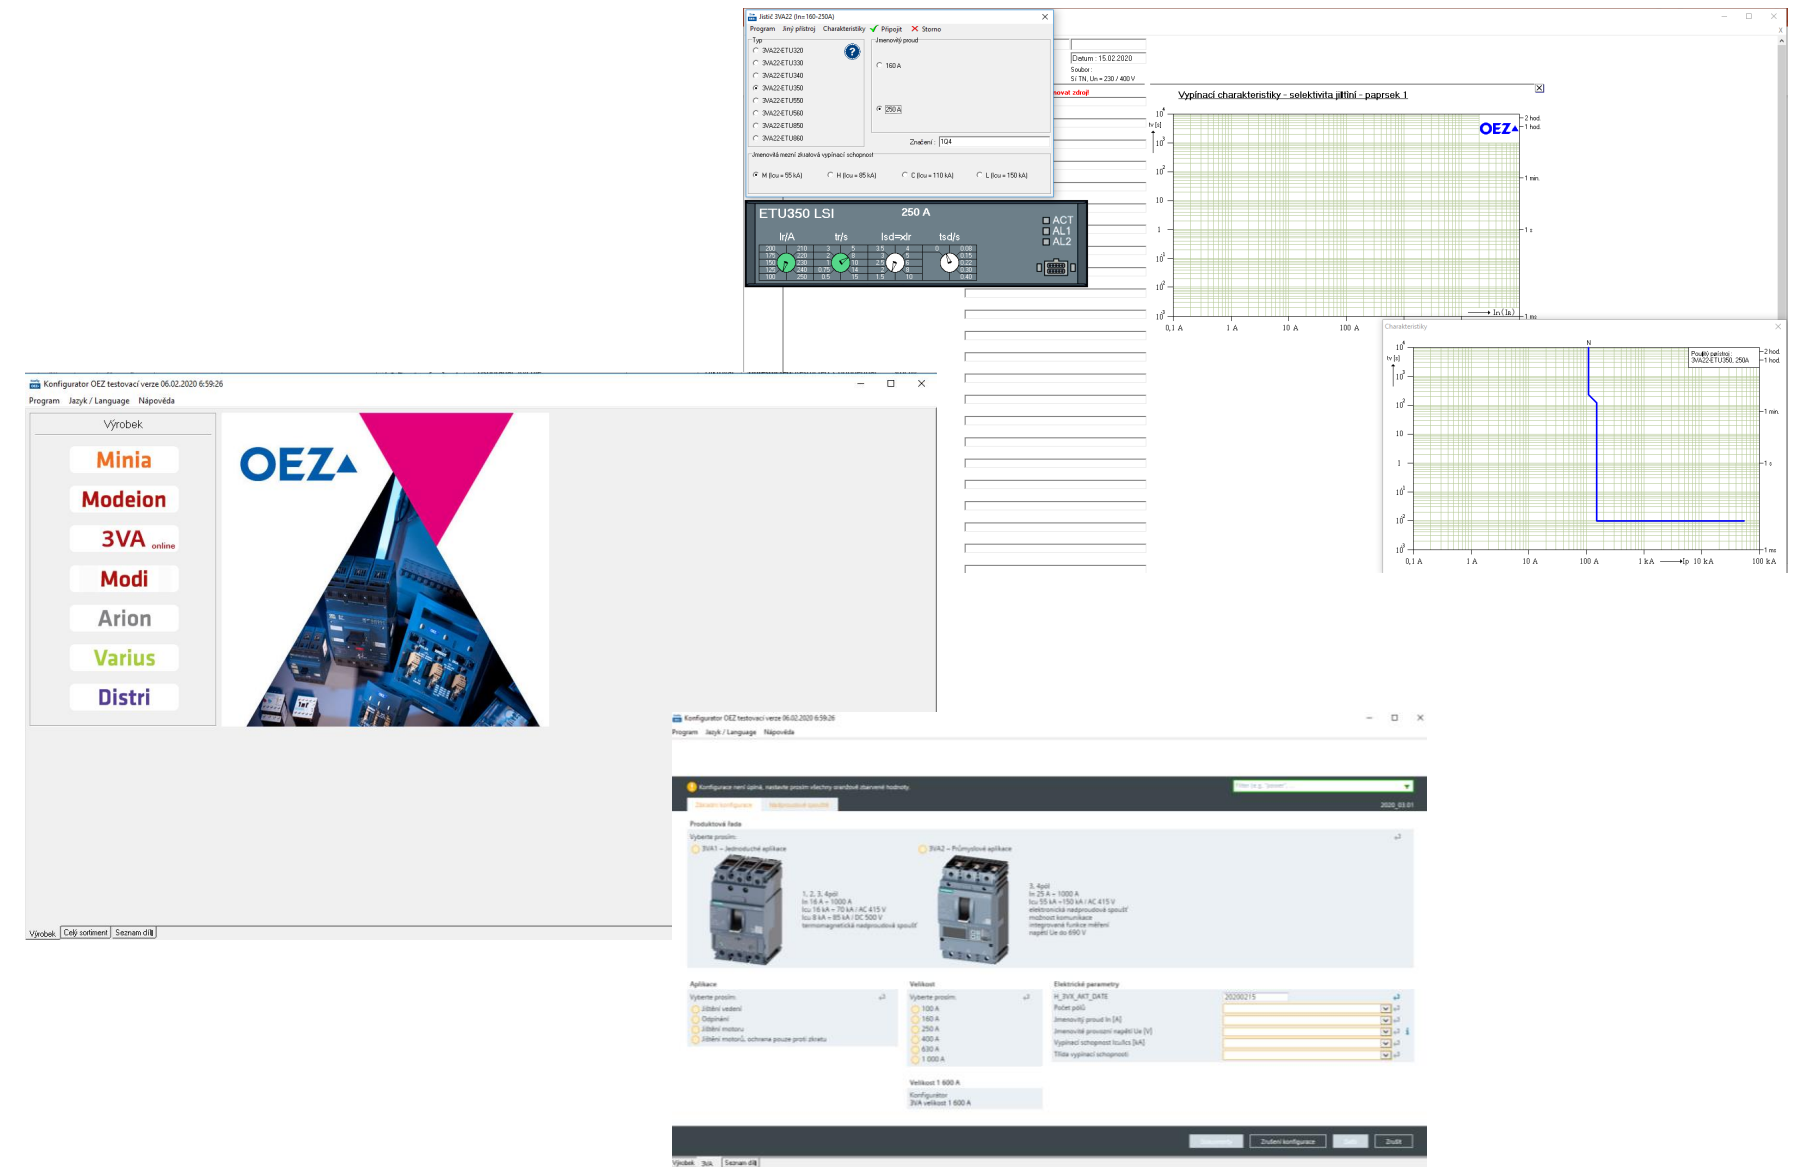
Jistič 3VA22 (In=160-250A)

Program Jiný přístroj Charakteristiky Připojit Storno

Typ
3VA22-ETU320
3VA22-ETU330
3VA22-ETU340
3VA22-ETU350
3VA22-ETU550
3VA22-ETU560
3VA22-ETU850
3VA22-ETU860

Jmenovitý proud
160 A
250 A

Značení : 1Q4

Jmenovitá mezní zkratová vypínací schopnost
M (Icu = 55 kA) H (Icu = 85 kA) C (Icu = 110 kA) L (Icu = 150 kA)

ETU350 LSI 250 A
Ir/A tr/s Isd=xIr tsd/s
ACT
AL1
AL2

Datum : 15.02.2020
Soubor :
Síť TN, Un = 230 / 400 V

Vypínací charakteristiky - selektivita jištění - paprsek 1

OEZ

2 hod.
1 hod.
1 min.
1 s
1 ms
0,1 A 1 A 10 A 100 A
In (Ip)

Charakteristiky
N
Použitý přístroj: 3VA22-ETU350, 250A
2 hod.
1 hod.
1 min.
1 s
1 ms
0,1 A 1 A 10 A 100 A 1 kA Ip 10 kA 100 kA

Konfigurátor OEZ testovací verze 06.02.2020 6:59:26
Program Jazyk / Language Nápověda

Výrobek
Minia
Modeion
3VA online
Modi
Arion
Varius
Distri

OEZ

Výrobek Celý sortiment Seznam dílů

Konfigurátor OEZ testovací verze 06.02.2020 6:59:26
Program Jazyk / Language Nápověda

Produktová řada
Vyberte prosím:
3VA1 – Jednoduché aplikace
3VA2 – Průmyslové aplikace

Aplikace
Velikost
Elektrické parametry
100 A
160 A
250 A
400 A
630 A
1 000 A

Velikost 1 600 A

Zrušení konfigurace Zrušit

Výrobek 3VA Seznam dílů